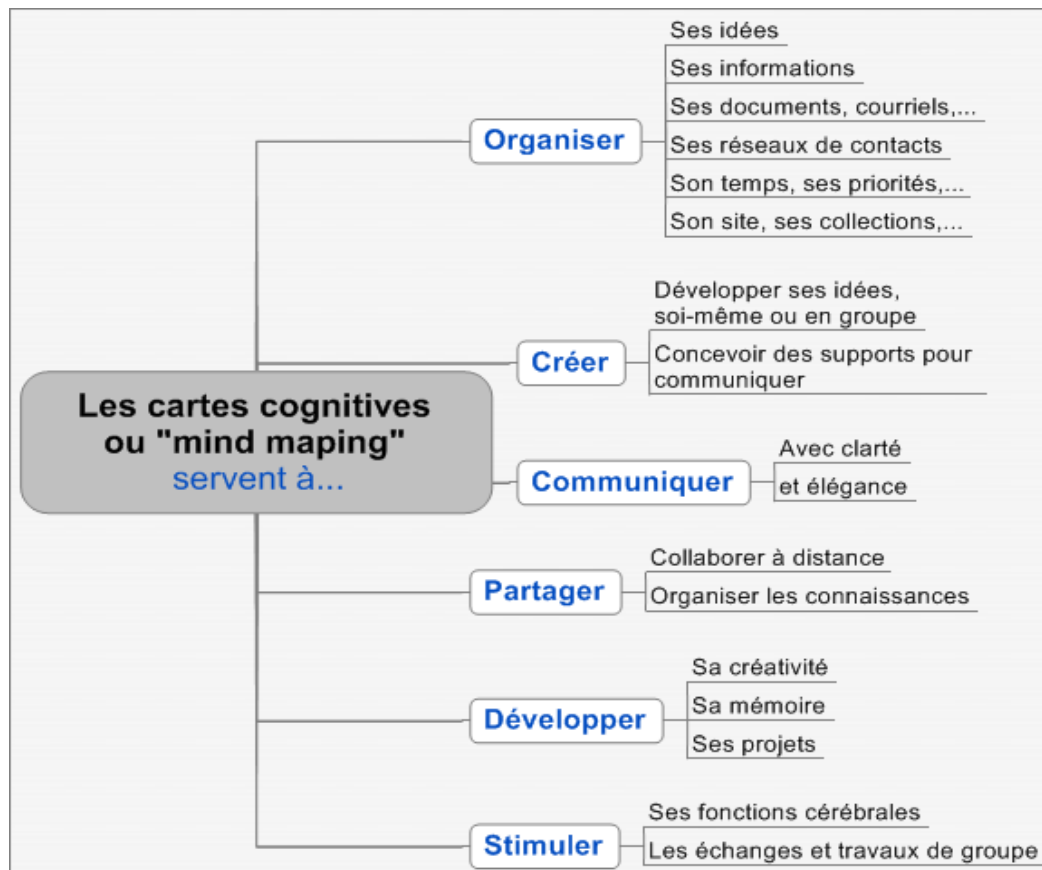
Les cartes cognitives ou "mind maping" servent à...

Organiser
Ses idées
Ses informations
Ses documents, courriels,...
Ses réseaux de contacts
Son temps, ses priorités,...
Son site, ses collections,...

Créer
Développer ses idées, soi-même ou en groupe
Concevoir des supports pour communiquer

Communiquer
Avec clarté
et élégance

Partager
Collaborer à distance
Organiser les connaissances

Développer
Sa créativité
Sa mémoire
Ses projets

Stimuler
Ses fonctions cérébrales
Les échanges et travaux de groupe